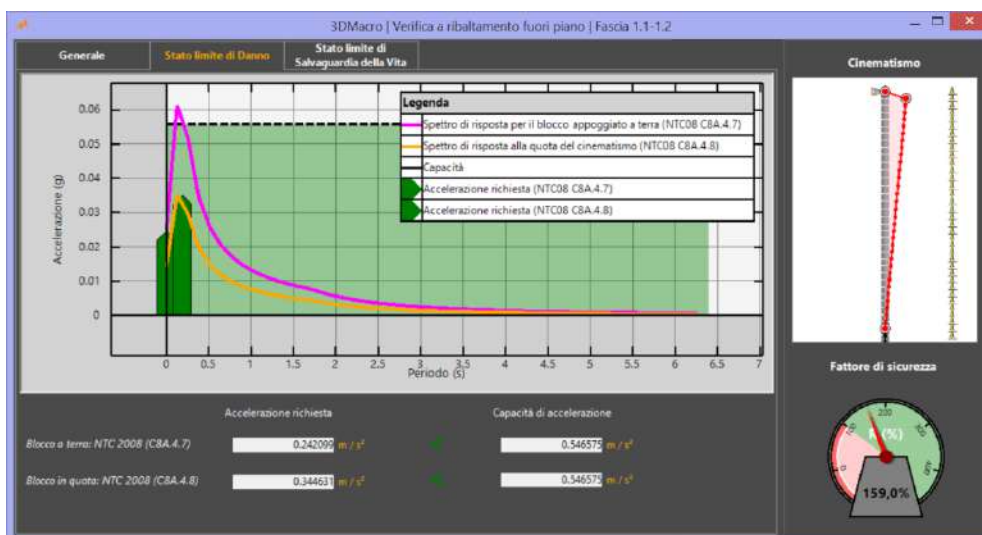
3DMacro | Verifica a ribaltamento fuori piano | Fascia 1.1-1.2

Generale | Stato limite di Danno | Stato limite di Salvaguardia della Vita

Cinematismo

Legenda
Spettro di risposta per il blocco appoggiato a terra (NTC08 C8A.4.7)
Spettro di risposta alla quota del cinematismo (NTC08 C8A.4.8)
Capacità
Accelerazione richiesta (NTC08 C8A.4.7)
Accelerazione richiesta (NTC08 C8A.4.8)

Accelerazione (g)
0.06
0.05
0.04
0.03
0.02
0.01
0

0 0.5 1 1.5 2 2.5 3 3.5 4 4.5 5 5.5 6 6.5 7
Periodo (s)

Fattore di sicurezza
0
100
200
300
400
(%)
159,0%

Accelerazione richiesta
Capacità di accelerazione

Blocco a terra: NTC 2008 (C8A.4.7) 0.242099 m / s² 0.546575 m / s²
Blocco in quota: NTC 2008 (C8A.4.8) 0.344631 m / s² 0.546575 m / s²